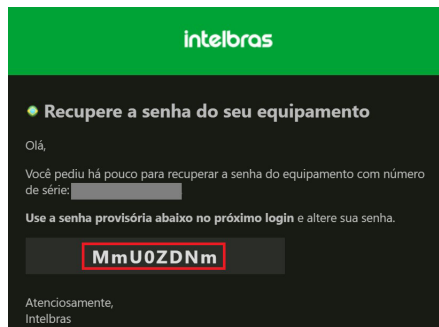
intelbras

Recupere a senha do seu equipamento

Olá,

Você pediu há pouco para recuperar a senha do equipamento com número de série: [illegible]

**Use a senha provisória abaixo no próximo login** e altere sua senha.

MmU0ZDNm

Atenciosamente,
Intelbras